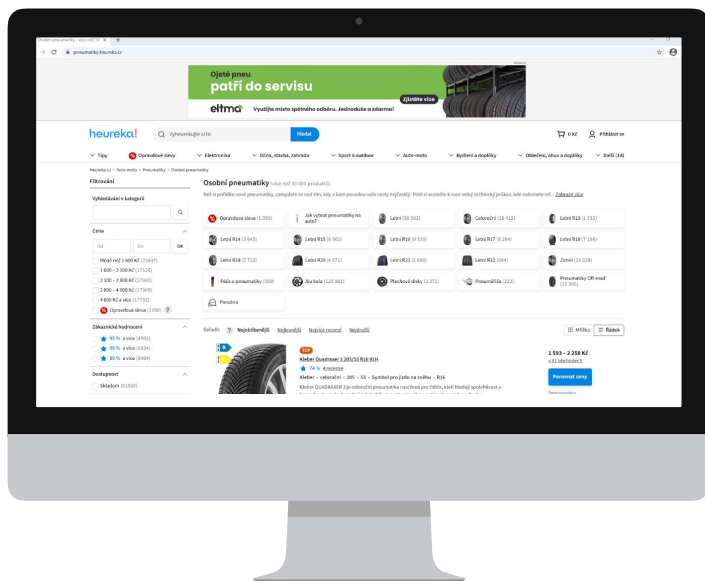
Osobní pneumatiky - více než 10 ×

pneumatiky.heureka.cz

Ojeté pneu
patří do servisu
eltma Využijte místo zpětného odběru. Jednoduše a zdarma!
Zjistěte více

heureka!
Vyhledejte si to
Hledat
0 Kč
Přihlásit se

Tipy
Opravdové slevy
Elektronika
Dílna, stavba, zahrada
Sport a outdoor
Auto-moto
Bydlení a doplňky
Oblečení, obuv a doplňky
Další (14)

Heureka.cz › Auto-moto › Pneumatiky › Osobní pneumatiky

Filtrování

Vyhledávání v kategorii

Cena
Od
Do
OK
Méně než 1 600 Kč (11647)
1 600 – 2 300 Kč (17524)
2 300 – 2 800 Kč (17565)
2 800 – 4 000 Kč (17563)
4 000 Kč a více (17752)
Opravdová sleva (1350)

Zákaznické hodnocení
95 % a více (4992)
90 % a více (6824)
80 % a více (8484)

Dostupnost
Skladem (51558)

Osobní pneumatiky (více než 10 000 produktů)

Než si pořídíte nové pneumatiky, zamyslete se nad tím, kdy a kam povedou vaše cesty nejčastěji. Poté si vezměte k ruce velký technický průkaz, kde naleznete inf... Zobrazit více

Opravdová sleva (1 350)
Jak vybrat pneumatiky na auto?
Letní (58 302)
Celoroční (14 415)
Letní R13 (1 733)
Letní R14 (3 645)
Letní R15 (6 562)
Letní R16 (9 539)
Letní R17 (8 284)
Letní R18 (7 196)
Letní R19 (3 723)
Letní R20 (4 071)
Letní R21 (1 660)
Letní R22 (884)
Zimní (23 228)
Péče o pneumatiky (569)
Alu kola (125 881)
Plechové disky (2 371)
Pneuměřiče (222)
Pneumatiky Off-road (21 300)
Poradna

Seřadit: Nejoblíbenější Nejlevnější Nejvíce recenzí Nejdražší
Mřížka
Řádek

TOP
Kleber Quadraxer 3 205/55 R16 91H
74 % 4 recenze
Kleber · celoroční · 205 · 55 · Symbol pro jízdu na sněhu · R16
Kleber QUADRAXER 3 je celoroční pneumatika navržená pro řidiče, kteří hledají spolehlivost a

1 593 – 2 258 Kč
v 41 obchodech
Porovnat ceny